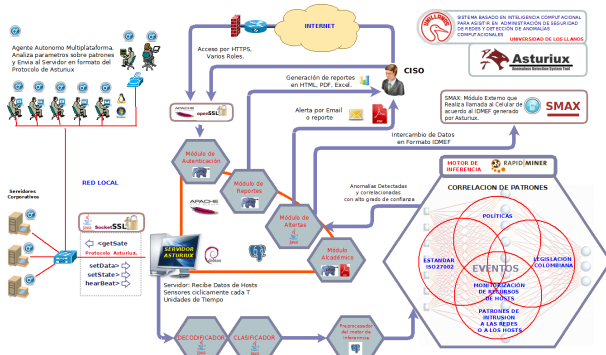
INTERNET

SISTEMA BASADO EN INTELIGENCIA COMPUTACIONAL PARA ASISTIR EN ADMINISTRACIÓN DE SEGURIDAD DE REDES Y DETECCIÓN DE ANOMALIAS COMPUTACIONALES

UNIVERSIDAD DE LOS LLANOS

Asturiux

Agente Autonomo Multiplataforma. Analiza parametros sobre patrones y Envia al Servidor en formato del Protocolo de Asturiux

Acceso por HTTPS, Varios Roles.

Generación de reportes en HTML, PDF, Excel.

CISO

Alerta por Email o reporte

openSSL

SMAX: Módulo Externo que Realiza llamada al Celular de acuerdo al IDMEF generado por Asturiux.

SMAX

Intercambio de Datos en Formato IDMEF

Módulo de Autenticación

Módulo de Reportes

MOTOR DE INFERENCIA

RAPID MINER

RED LOCAL

Servidores Corporativos

Anomalias Detectadas y correlacionadas con alto grado de confianza

CORRELACION DE PATRONES

APACHE

Módulo de Alertas

POLITICAS

OpenSSL

<getSate
Protocolo Asturiux.
setData>
setState>
hearBeat>

SERVIDOR ASTURIUX

Módulo Académico

ESTANDAR ISO27002

LEGISLACION COLOMBIANA

EVENTOS

MONITORIZACION DE RECURSOS DE HOSTS

PATRONES DE INTRUSION A LAS REDES O A LOS HOSTS

Servidor: Recibe Datos de Hosts Sensores ciclicamente cada T Unidades de Tiempo

DECODIFICADOR

CLASIFICADOR

Preprocesador del motor de inferencia